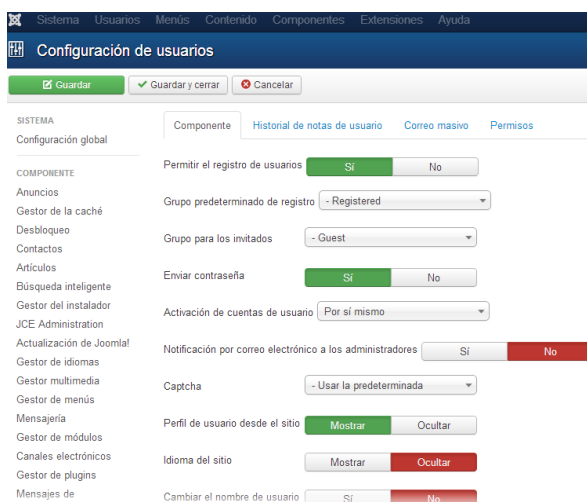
Sistema Usuarios Menús Contenido Componentes Extensiones Ayuda

Configuración de usuarios

Guardar
Guardar y cerrar
Cancelar

SISTEMA
Configuración global

COMPONENTE
Anuncios
Gestor de la caché
Desbloqueo
Contactos
Artículos
Búsqueda inteligente
Gestor del instalador
JCE Administration
Actualización de Joomla!
Gestor de idiomas
Gestor multimedia
Gestor de menús
Mensajería
Gestor de módulos
Canales electrónicos
Gestor de plugins
Mensajes de

Componente
Historial de notas de usuario
Correo masivo
Permisos

Permitir el registro de usuarios Sí No

Grupo predeterminado de registro - Registered

Grupo para los invitados - Guest

Enviar contraseña Sí No

Activación de cuentas de usuario Por sí mismo

Notificación por correo electrónico a los administradores Sí No

Captcha - Usar la predeterminada

Perfil de usuario desde el sitio Mostrar Ocultar

Idioma del sitio Mostrar Ocultar

Cambiar el nombre de usuario Sí No